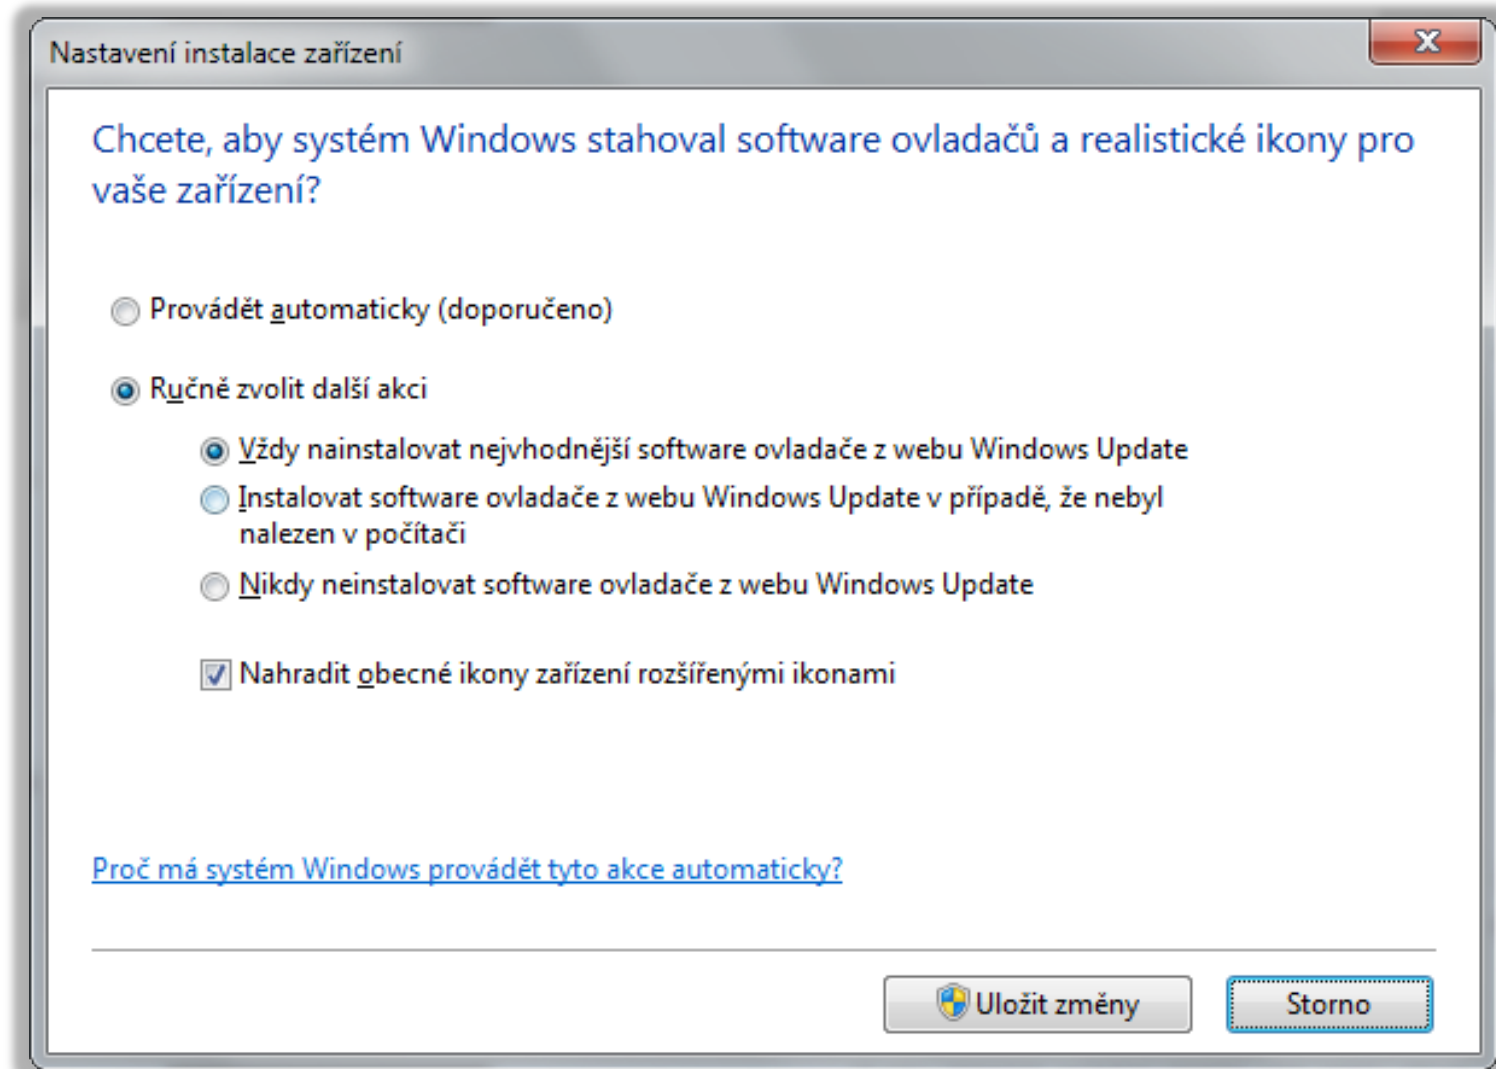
Nastavení instalace zařízení

Chcete, aby systém Windows stahoval software ovladačů a realistické ikony pro vaše zařízení?

Provádět automaticky (doporučeno)

Ručně zvolit další akci

Vždy nainstalovat nejvhodnější software ovladače z webu Windows Update

Instalovat software ovladače z webu Windows Update v případě, že nebyl nalezen v počítači

Nikdy neinstalovat software ovladače z webu Windows Update

Nahradit obecné ikony zařízení rozšířenými ikonami

Proč má systém Windows provádět tyto akce automaticky?

Uložit změny

Storno